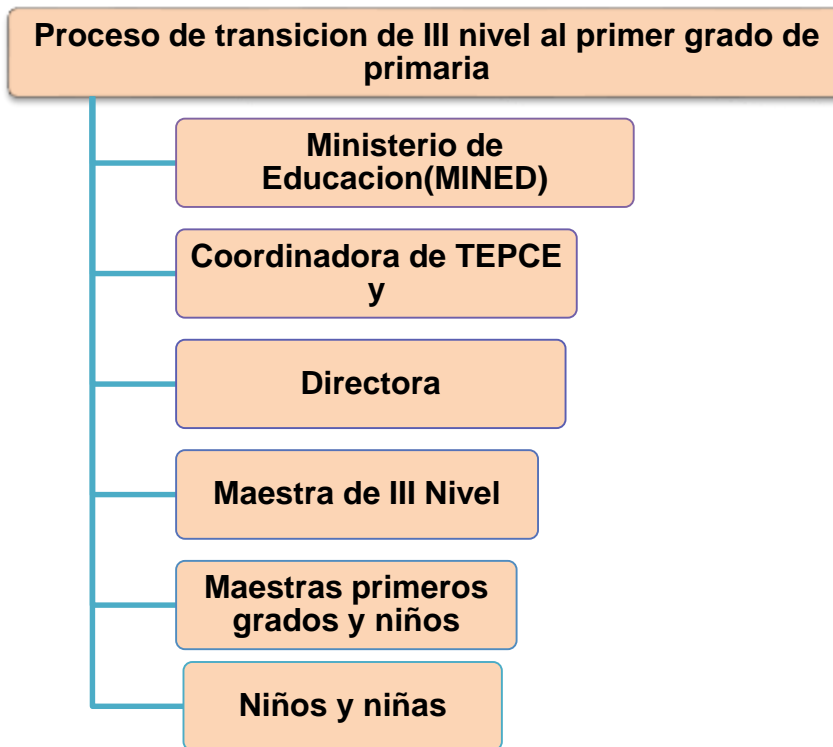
Proceso de transicion de III nivel al primer grado de primaria

Ministerio de Educacion(MINED)

Coordinadora de TEPCE y

Directora

Maestra de III Nivel

Maestras primeros grados y niños

Niños y niñas